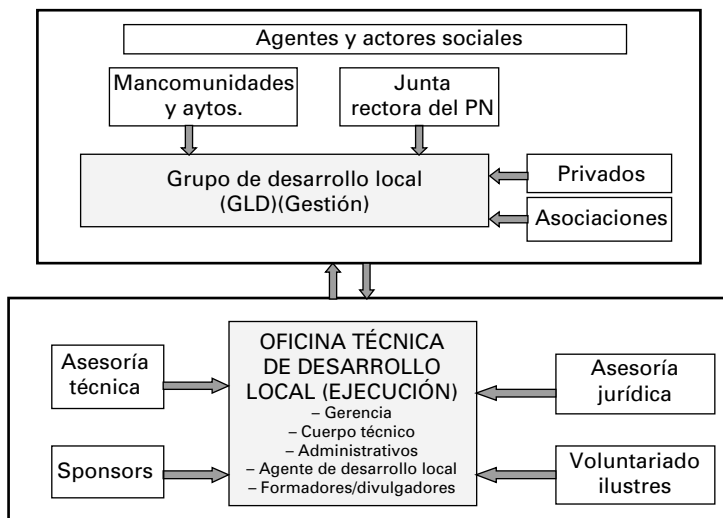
Agentes y actores sociales

Mancomunidades y aytos.

Junta rectora del PN

Grupo de desarrollo local (GLD)(Gestión)

Privados

Asociaciones

Asesoría técnica

OFICINA TÉCNICA DE DESARROLLO LOCAL (EJECUCIÓN)
– Gerencia
– Cuerpo técnico
– Administrativos
– Agente de desarrollo local
– Formadores/divulgadores

Asesoría jurídica

Sponsors

Voluntariado ilustres